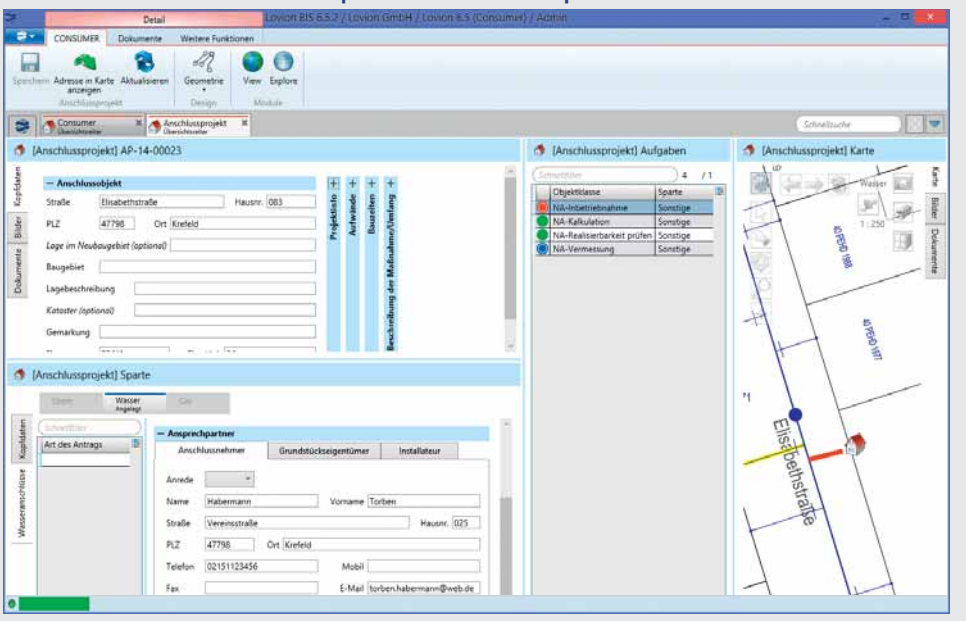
Detail

Lovion BIS 6.5.2 / Lovion GmbH / Lovion 6.5 (Consumer) / Admin

CONSUMER Dokumente Weitere Funktionen

Speichern Adresse in Karte anzeigen Aktualisieren Geometrie View Explore

Anschlussprojekt Design Module

Consumer Übersichtsseiter

Anschlussprojekt Übersichtsseiter

Schnellsuche

[Anschlussprojekt] AP-14-00023

Kopfdaten Bilder Dokumente

— Anschlussobjekt

Straße Elisabethstraße Hausnr. 083

PLZ 47798 Ort Krefeld

Lage im Neubaugebiet (optional)

Baugebiet

Lagebeschreibung

Kataster (optional)

Gemarkung

Projektliste Aufwände Bauzeiten Beschreibung der Maßnahme/Umfang

[Anschlussprojekt] Aufgaben

Schnellfilter 4 / 1

| Objektklasse | Sparte |
|---|---|
| NA-Inbetriebnahme | Sonstige |
| NA-Kalkulation | Sonstige |
| NA-Realisierbarkeit prüfen | Sonstige |
| NA-Vermessung | Sonstige |

[Anschlussprojekt] Karte

Karte Bilder Dokumente

Wasser

1 : 250

42 PE/50 1998

40 PE/50 1977

Elisabethstraße

[Anschlussprojekt] Sparte

Strom Wasser Angelegt Gas

Kopfdaten Wasseranschlüsse

Schnellfilter

Art des Antrags

— Ansprechpartner

Anschlussnehmer Grundstückseigentümer Installateur

Anrede

Name Habermann Vorname Torben

Straße Vereinsstraße Hausnr. 025

PLZ 47798 Ort Krefeld

Telefon 02151123456 Mobil

Fax E-Mail torben.habermann@web.de